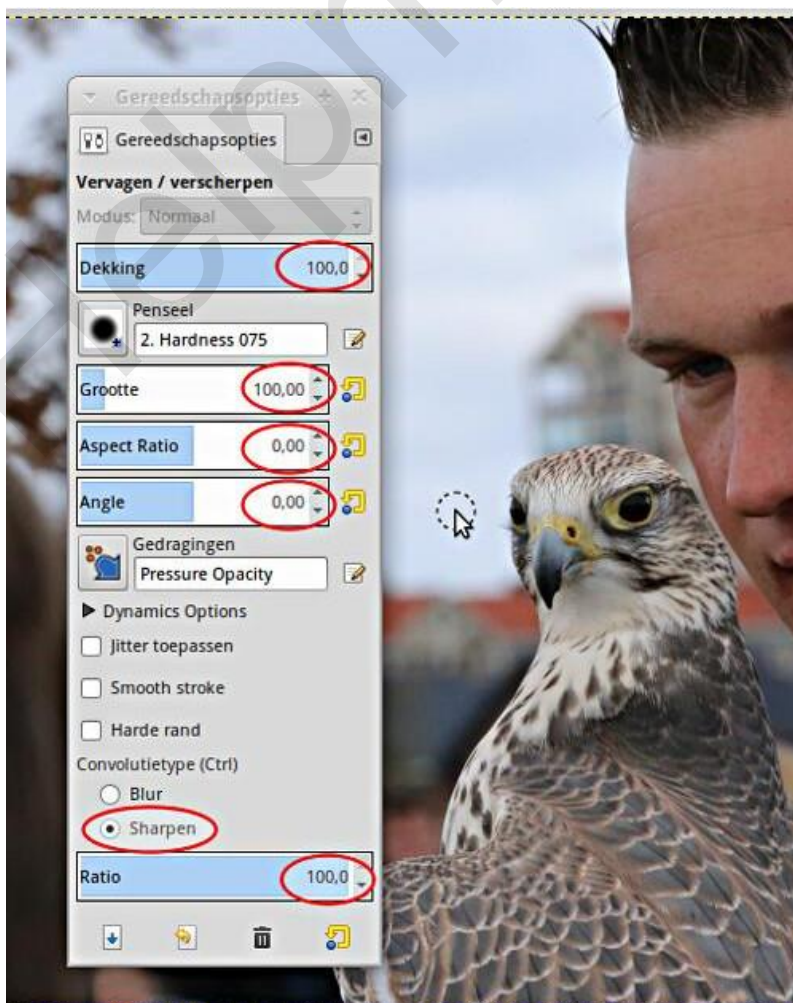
Gereedschapsopties

Gereedschapsopties

Vervagen / verscherpen

Modus: Normaal

Dekking 100,0

Penseel

2. Hardness 075

Grootte 100,00

Aspect Ratio 0,00

Angle 0,00

Gedragingen

Pressure Opacity

▶ Dynamics Options

Jitter toepassen

Smooth stroke

Harde rand

Convolutietype (Ctrl)

Blur

Sharpen

Ratio 100,0